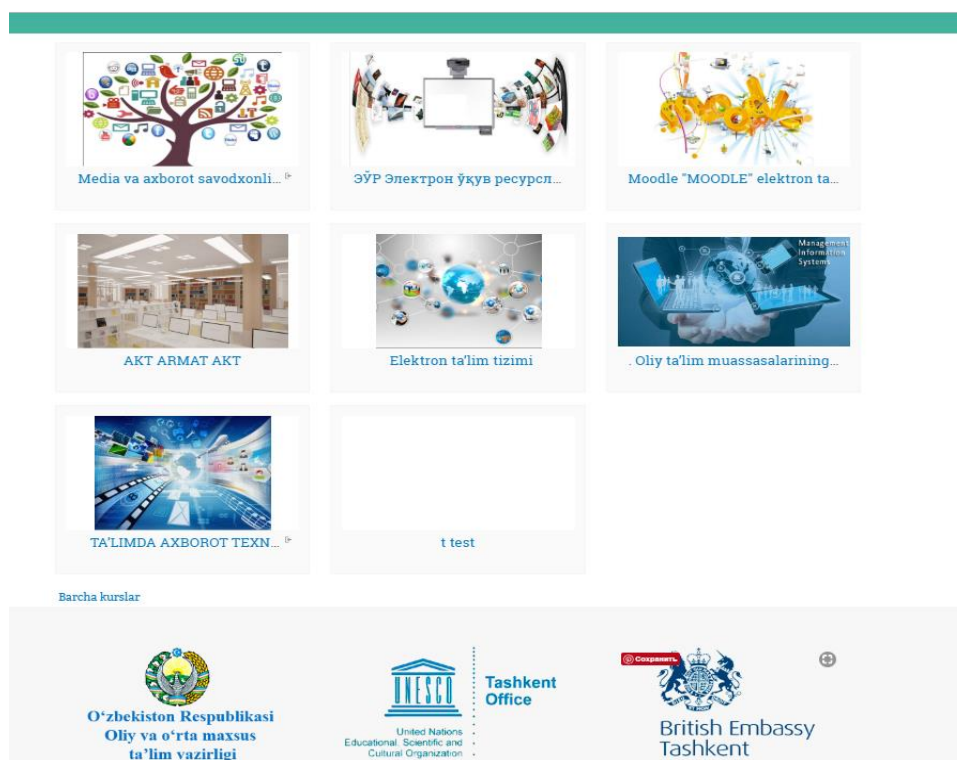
Media va axborot savodxonli...

ЭЎР Электрон ўқув ресурсл...

Moodle "MOODLE" elektron ta...

AKT ARMAT AKT

Elektron ta'lim tizimi

Management Information Systems

. Oliy ta'lim muassasalarining...

TA'LIMDA AXBOROT TEXN...

t test

Barcha kurslar

O'zbekiston Respublikasi Oliy va o'rta maxsus ta'lim vazirligi

UNESCO

United Nations Educational, Scientific and Cultural Organization

Tashkent Office

Сохранить

British Embassy Tashkent